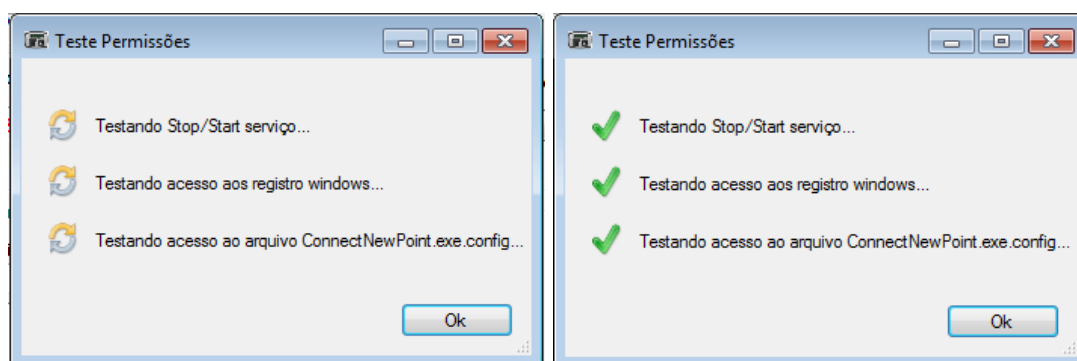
Teste Permissões

Testando Stop/Start serviço...

Testando acesso aos registro windows...

Testando acesso ao arquivo ConnectNewPoint.exe.config...

Ok

Teste Permissões

Testando Stop/Start serviço...

Testando acesso aos registro windows...

Testando acesso ao arquivo ConnectNewPoint.exe.config...

Ok